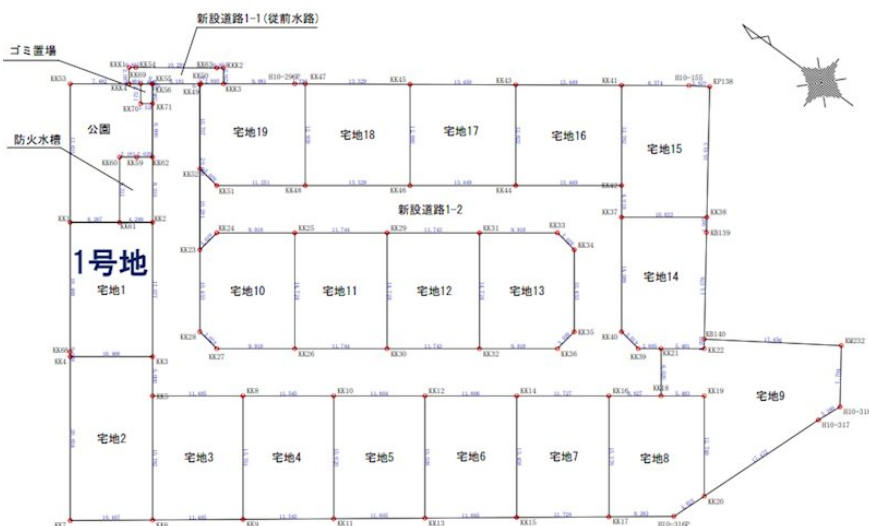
新設道路1-1（従前水路）
ゴミ置場
KK53
KK54
KK55
KK69
KK56
KK70
KK71
KK50
KK52
KK49
KK3
H10-296P
KK47
KK45
KK43
KK41
H10-155
KP138
公園
防火水槽
KK60
KK59
KK62
宅地19
宅地18
宅地17
宅地16
宅地15
KK51
KK48
KK46
KK44
KK42
新設道路1-2
KK1
KK61
KK2
KK37
KK38
KK139
KK24
KK25
KK29
KK31
KK33
KK34
KK23
1号地
宅地1
宅地10
宅地11
宅地12
宅地13
宅地14
KK28
KK35
KK27
KK26
KK30
KK32
KK36
KK40
KK39
KK21
KK140
KK22
KK232
KK68
KK4
KK3
KK5
KK8
KK10
KK12
KK14
KK16
KK18
KK19
宅地9
H10-316
H10-317
宅地2
宅地3
宅地4
宅地5
宅地6
宅地7
宅地8
KK20
KK7
KK6
KK9
KK11
KK13
KK15
KK17
H10-316P